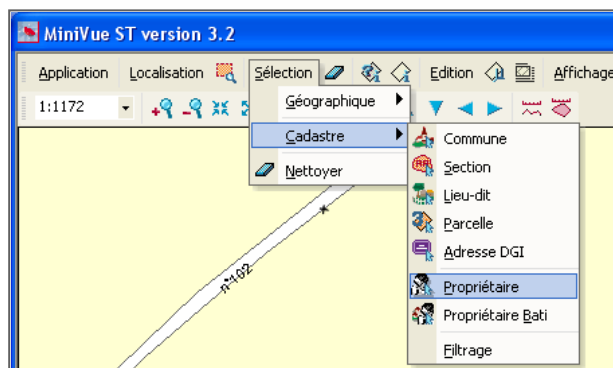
MiniVue ST version 3.2

Application Localisation Sélection Edition Affichage

1:1172

Géographique

Cadastre

Nettoyer

Commune
Section
Lieu-dit
Parcelle
Adresse DGI
Propriétaire
Propriétaire Bati
Filtrage

n°102